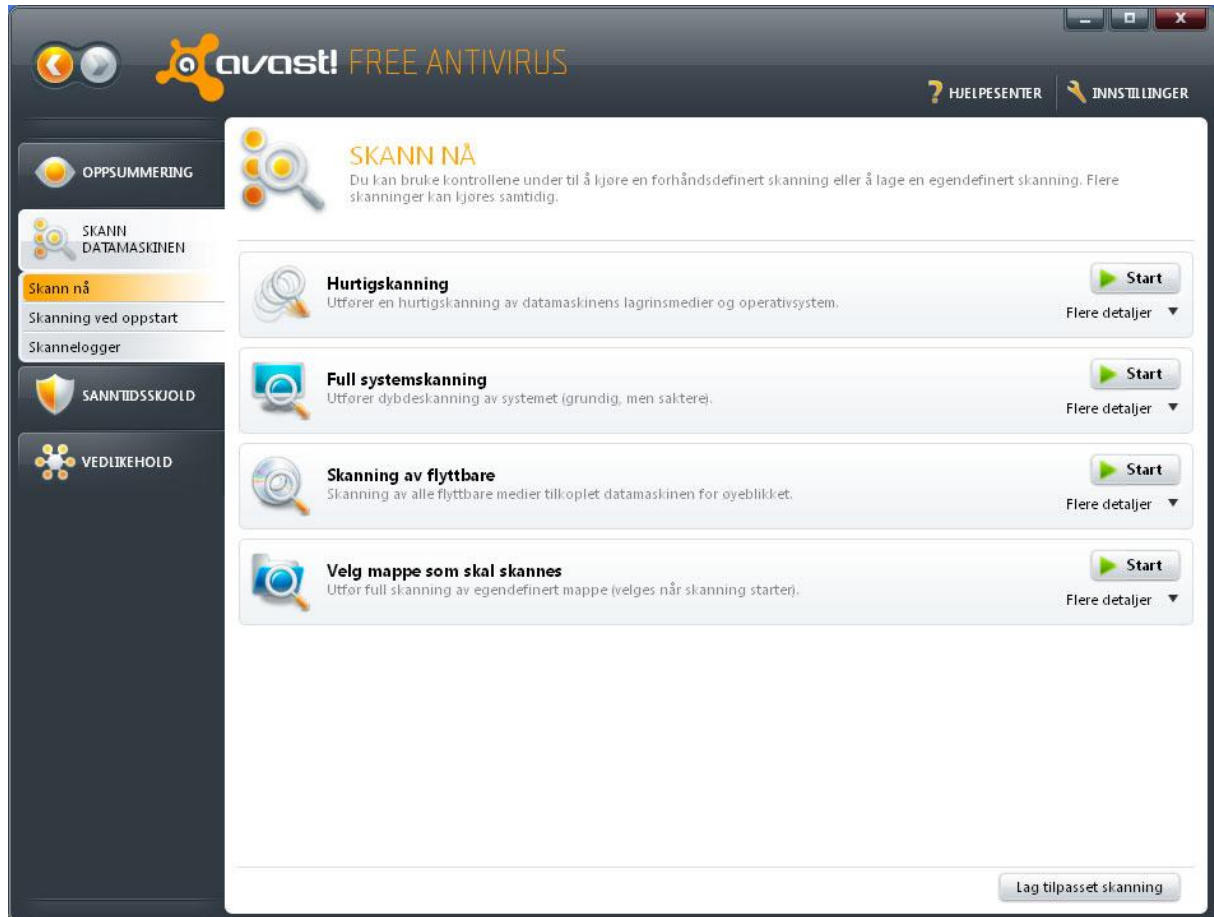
avast! FREE ANTIVIRUS

HJELPESENTER INNSTILLINGER

OPPSUMMERING

SKANN DATAMASKINEN

Skann nå

Skanning ved oppstart

Skannelogger

SANNTIDSSKJOLD

VEDLIKEHOLD

SKANN NÅ

Du kan bruke kontrollene under til å kjøre en forhåndsdefinert skanning eller å lage en egendefinert skanning. Flere skanninger kan kjøres samtidig.

Hurtigskanning
Utfører en hurtigskanning av datamaskinens lagrinsmedier og operativsystem.
Start
Flere detaljer

Full systemskanning
Utfører dybdeskanning av systemet (grundig, men saktere).
Start
Flere detaljer

Skanning av flyttbare
Skanning av alle flyttbare medier tilkoplet datamaskinen for øyeblikket.
Start
Flere detaljer

Velg mappe som skal skannes
Utfør full skanning av egendefinert mappe (velges når skanning starter).
Start
Flere detaljer

Lag tilpasset skanning